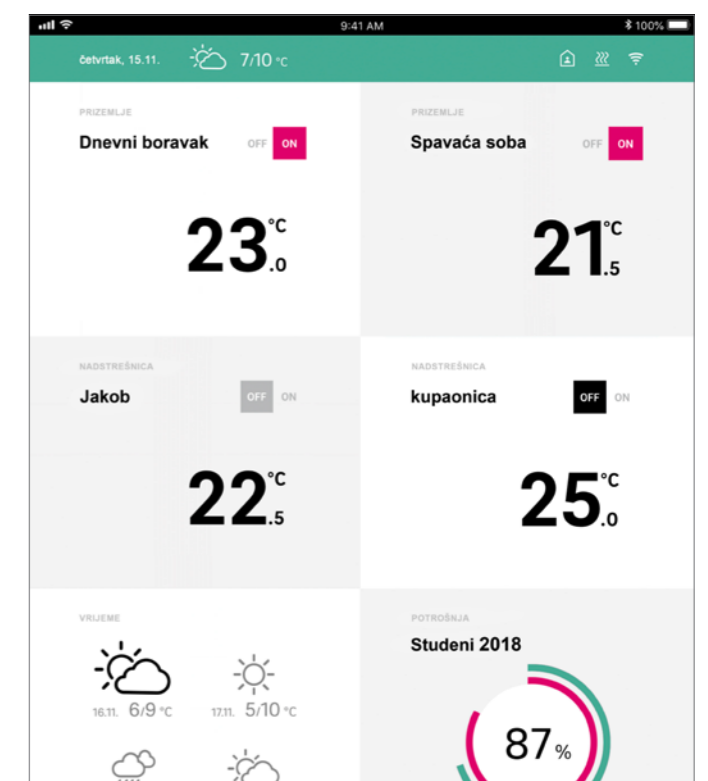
9:41 AM
100%
četvrtak, 15.11. 7/10 °C

PRIZEMLJE
Dnevni boravak OFF ON
23°C .0

PRIZEMLJE
Spavaća soba OFF ON
21°C .5

NADSTREŠNICA
Jakob OFF ON
22°C .5

NADSTREŠNICA
kupaonica OFF ON
25°C .0

VRIJEME
16.11. 6/9 °C
17.11. 5/10 °C

POTROŠNJA
Studeni 2018
87%